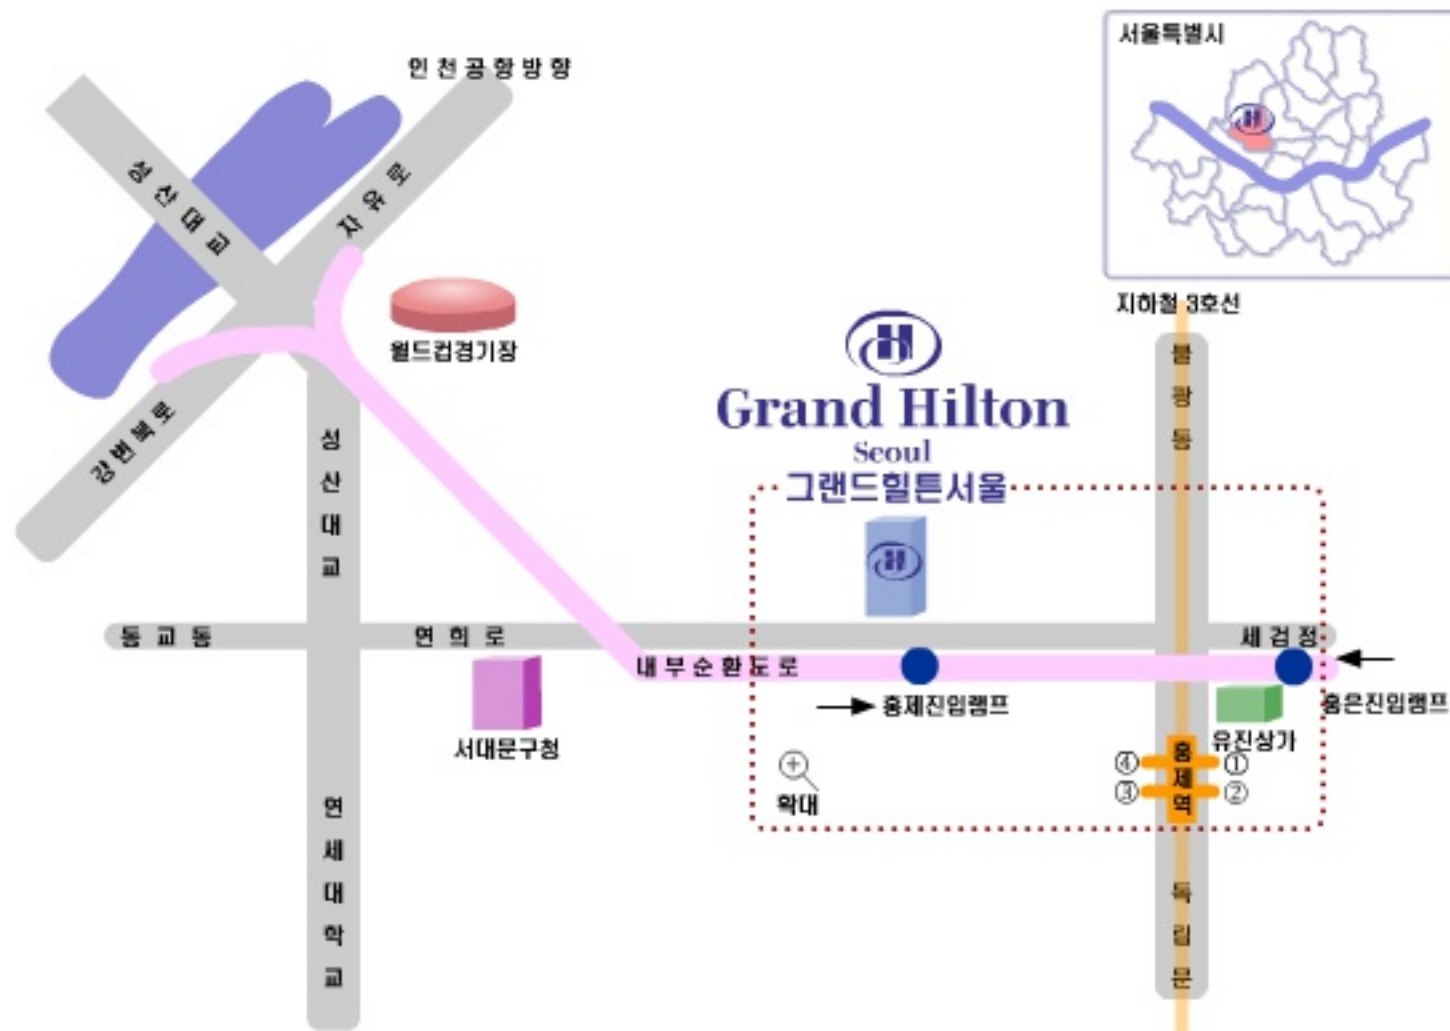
인천공항방향

성산대교

자유로

서울특별시

지하철 3호선

월드컵경기장

강변북로

성산대교

Grand Hilton
Seoul
그랜드힐튼서울

불광동

동교동

연희로

세검정

내부순환도로

홍제진입램프

홍은진입램프

서대문구청

유진상가

확대

홍제역

④ ①
③ ②

연세대학교

독립문